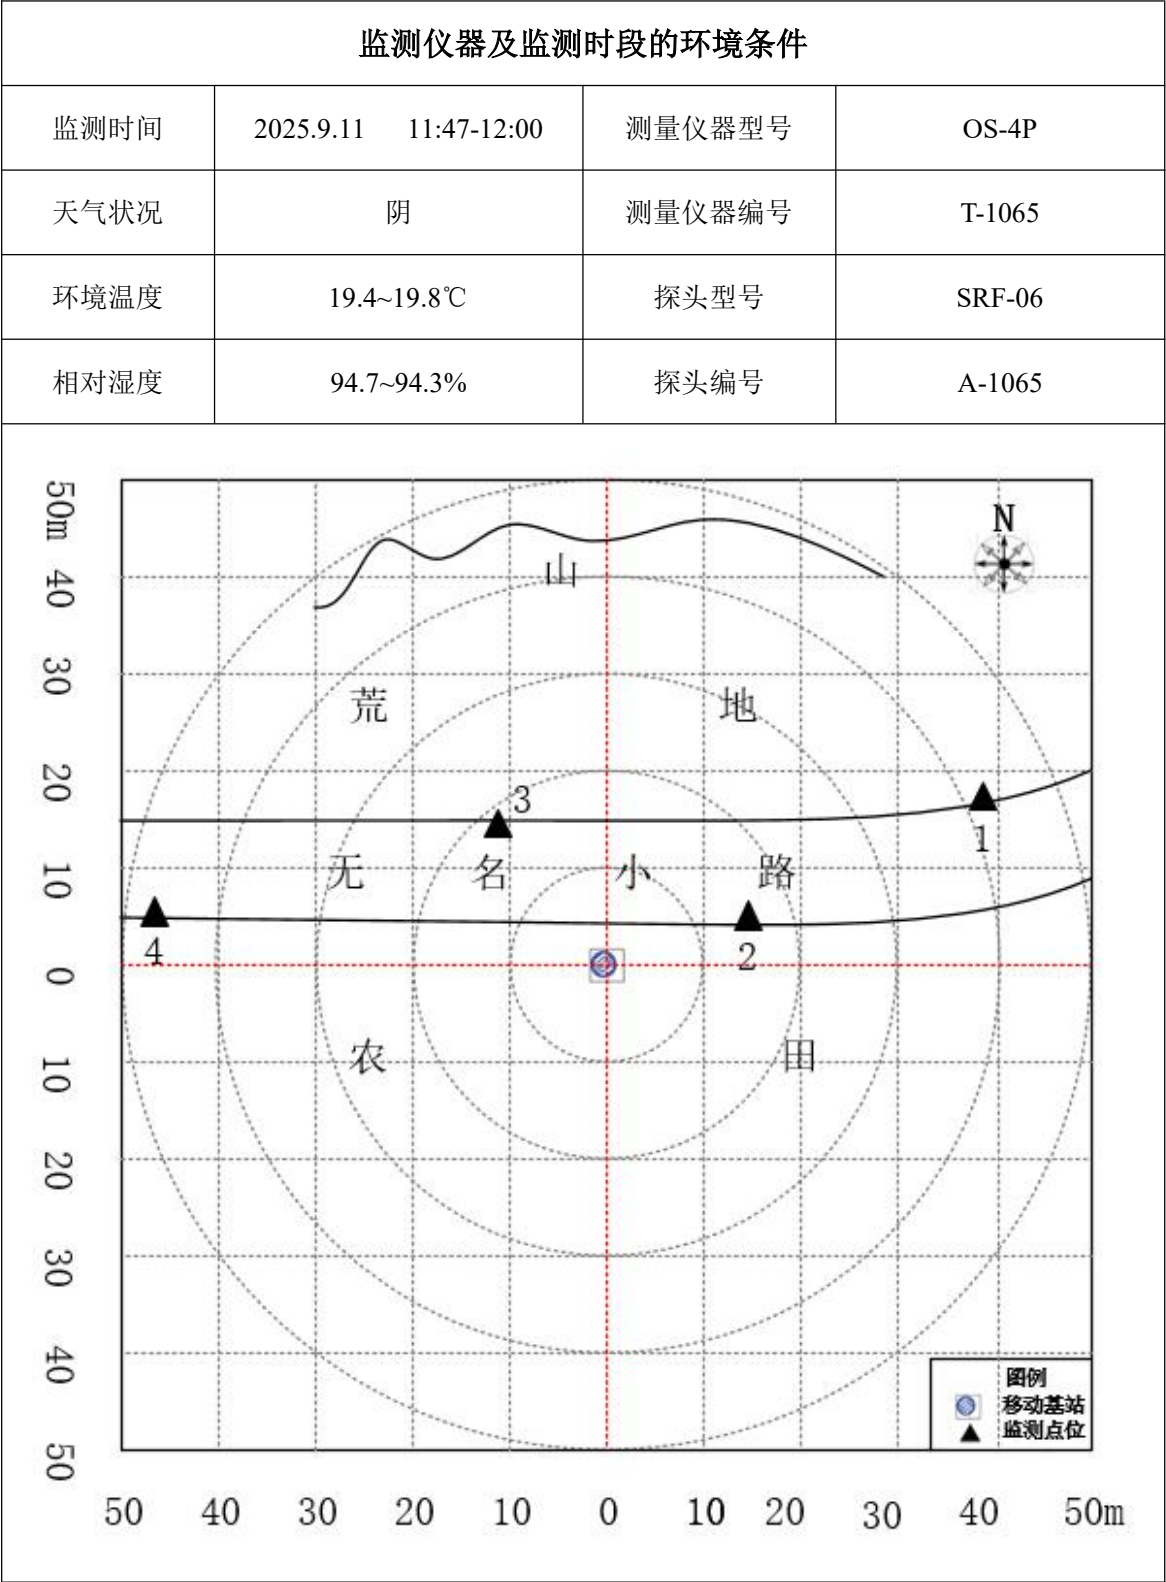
监测仪器及监测时段的环境条件

| 监测时间 | 2025.9.11 11:47-12:00 | 测量仪器型号 | OS-4P |
|---|---|---|---|
| 天气状况 | 阴 | 测量仪器编号 | T-1065 |
| 环境温度 | 19.4~19.8℃ | 探头型号 | SRF-06 |
| 相对湿度 | 94.7~94.3% | 探头编号 | A-1065 |

50m 40 30 20 10 0 10 20 30 40 50

N

山

荒 地

3

1

无 名 小 路

4

2

农 田

图例
移动基站
监测点位

50 40 30 20 10 0 10 20 30 40 50m